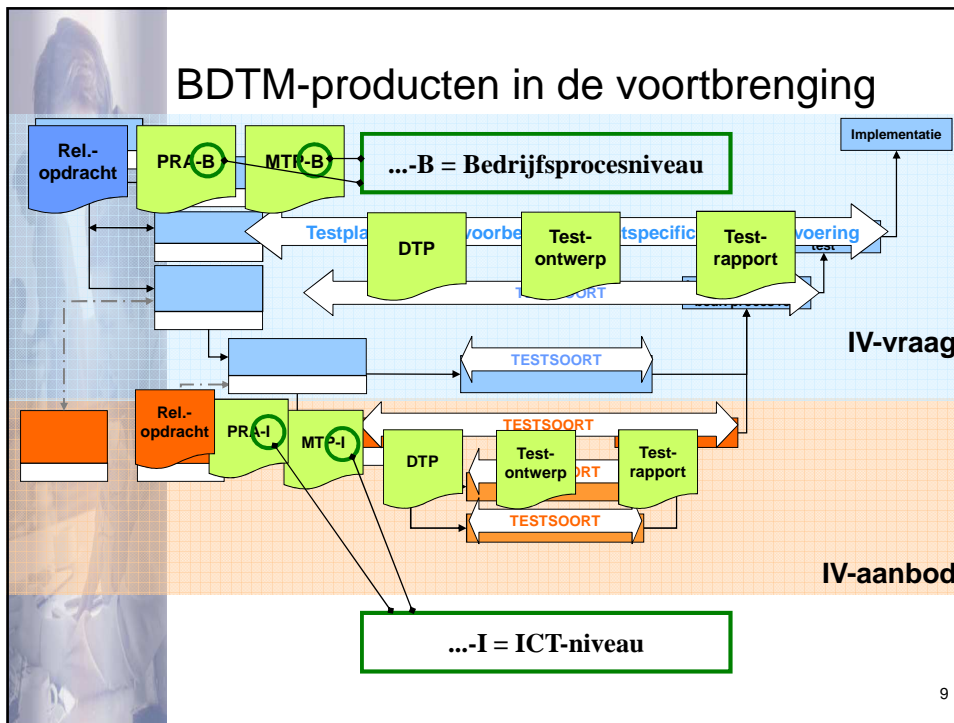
BDTM-producten in de voortbrenging

Rel.-opdracht

PRA-B

MTP-B

...-B = Bedrijfsprocesniveau

Implementatie

Testpla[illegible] voorbe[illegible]tspecific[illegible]voering

DTP

Test-ontwerp

Test-rapport

test

TESTSOORT

TESTSOORT

IV-vraag

Rel.-opdracht

PRA-I

MTP-I

TESTSOORT

DTP

Test-ontwerp

Test-rapport

TESTSOORT

IV-aanbod

...-I = ICT-niveau

9